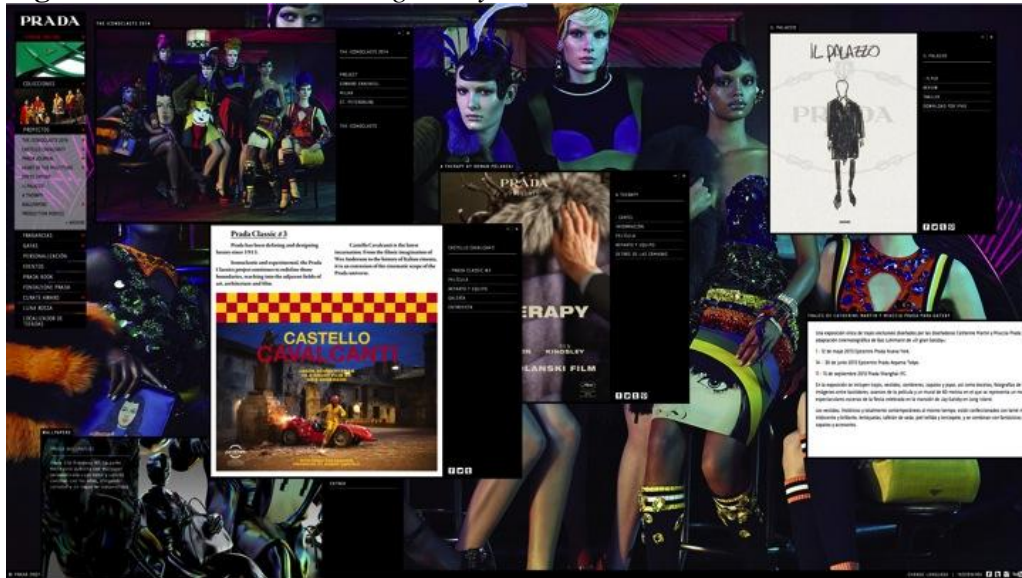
PRADA

COLECCIONES

PROYECTOS

FRAGANCIAS
GAFAS
PERSONALIZACIÓN
EVENTOS
PRADA BOOK
FUNDACIÓN PRADA
CLIMATE ARMOR
LUNA ROSSA

THE IONSCLASTS 2014

THE IONSCLASTS 2014

A THERAPY BY ROMAN POLANSKI

PRADA

ERAPY
KINGSLEY
LANSKI FILM

A THERAPY

IL PALAZZO

IL PALAZZO

Prada Classic # 3

Prada has been defining and designing luxury since 1913.

Iconoclastic and experimental, the Prada Classics project continues to redefine those boundaries, reaching into the adjacent fields of art, architecture and film.

Castello Cavalcanti is the latest incarnation. From the filmic imagination of Wes Anderson to the history of Italian cinema, it is an extension of the cinematic scope of the Prada universe.

CASTELLO
CAVALCANTI

CASTELLO CAVALCANTI

Una exposición única de trajes exclusivos diseñados por las diseñadoras Catherine Martin y Miuccia Prada para la adaptación cinematográfica de Baz Luhrmann de «El gran Gatsby».

WALLPAPERS

© PRADA 2013